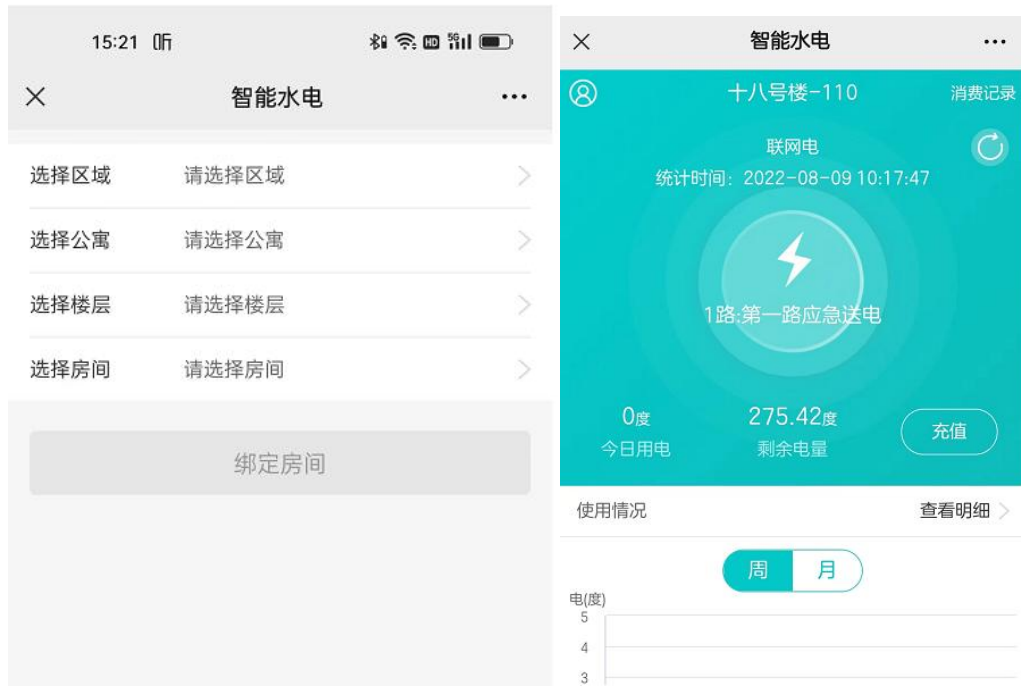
15:21 听

×
智能水电
···

选择区域 请选择区域 >

选择公寓 请选择公寓 >

选择楼层 请选择楼层 >

选择房间 请选择房间 >

绑定房间

×
智能水电
···

十八号楼-110
消费记录

联网电
统计时间：2022-08-09 10:17:47

1路:第一路应急送电

0度
今日用电

275.42度
剩余电量

充值

使用情况
查看明细 >

周 月

电(度)
5
4
3